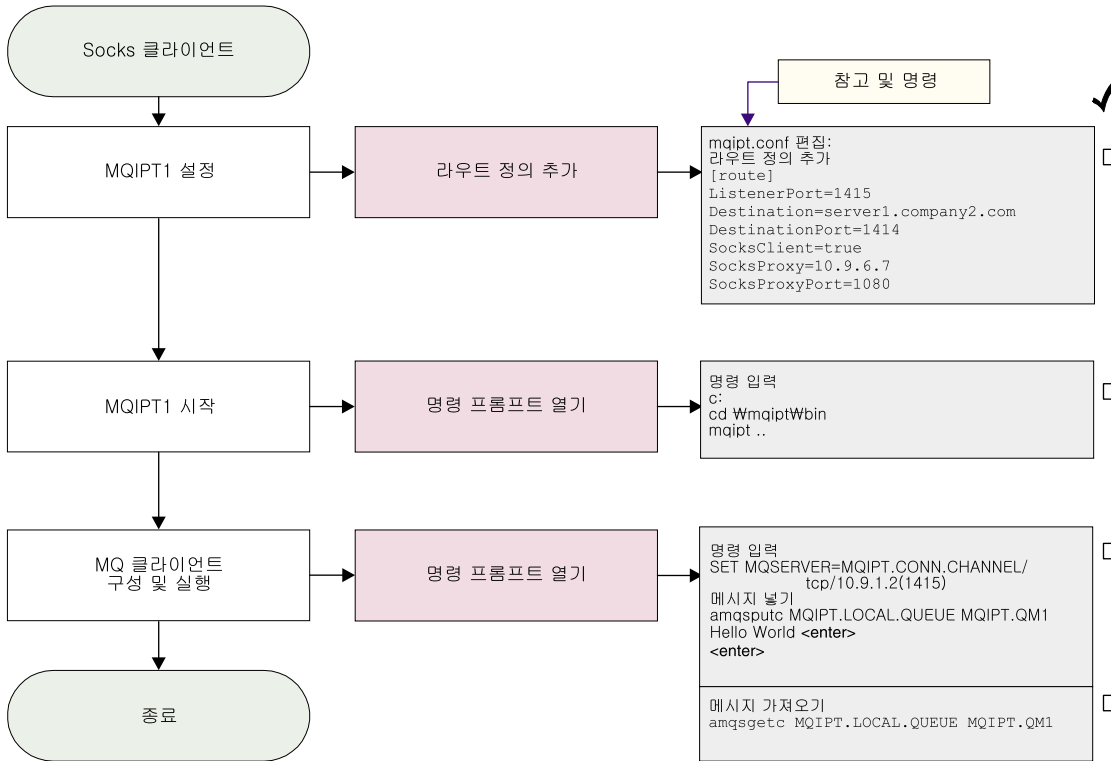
Socks 클라이언트

참고 및 명령

MQIPT1 설정

라우트 정의 추가

mqipt.conf 편집:
라우트 정의 추가
[route]
ListenerPort=1415
Destination=server1.company2.com
DestinationPort=1414
SocksClient=true
SocksProxy=10.9.6.7
SocksProxyPort=1080

MQIPT1 시작

명령 프롬프트 열기

명령 입력
c:
cd ₩mqipt₩bin
mqipt ..

MQ 클라이언트 구성 및 실행

명령 프롬프트 열기

명령 입력
SET MQSERVER=MQIPT.CONN.CHANNEL/tcp/10.9.1.2(1415)
메시지 넣기
amqsputc MQIPT.LOCAL.QUEUE MQIPT.QM1
Hello World <enter>
<enter>

메시지 가져오기
amqsgetc MQIPT.LOCAL.QUEUE MQIPT.QM1

종료